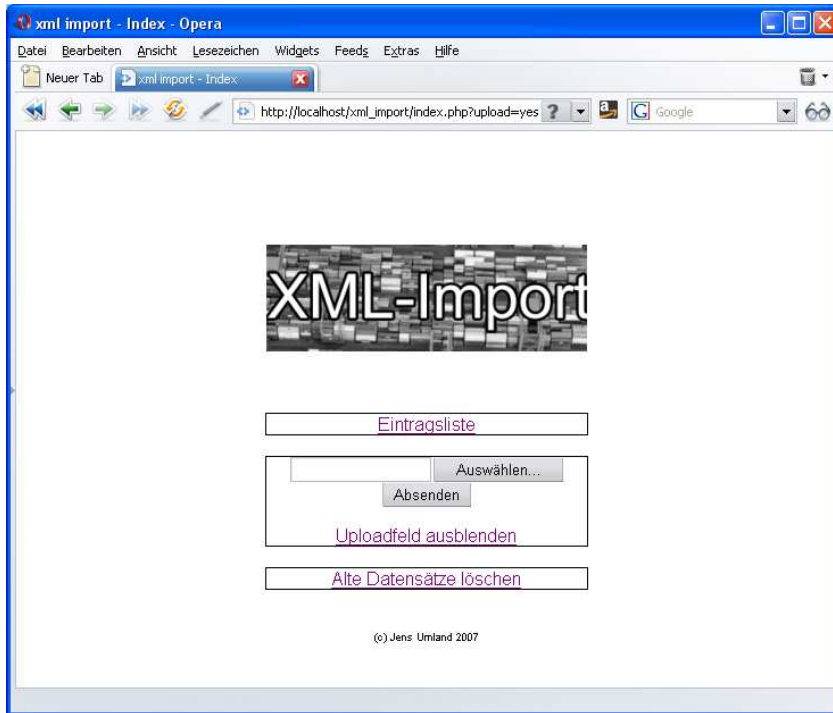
xml import - Index - Opera

Datei Bearbeiten Ansicht Lesezeichen Widgets Feeds Extras Hilfe

Neuer Tab xml import - Index

http://localhost/xml_import/index.php?upload=yes

Google

XML-Import

Eintragsliste

Auswählen...

Absenden

Uploadfeld ausblenden

Alte Datensätze löschen

(c) Jens Umland 2007